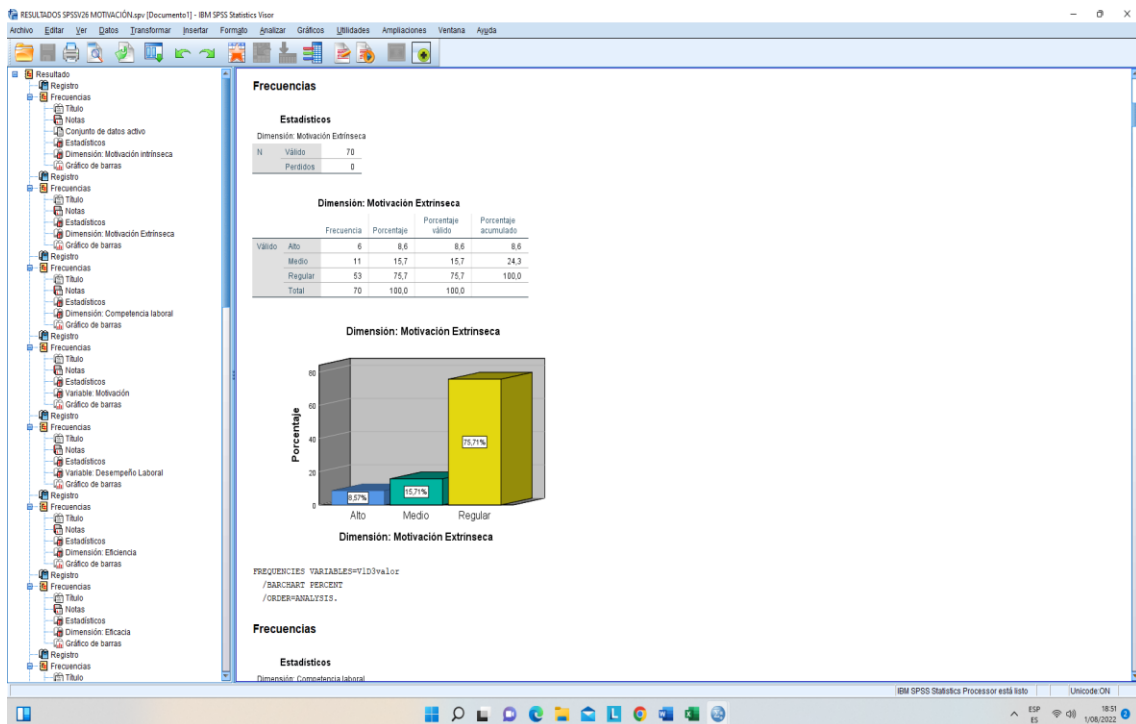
RESULTADOS SPSSV26 MOTIVACIÓN.spv [Documento1] - IBM SPSS Statistics Visor

Archivo Editar Ver Datos Transformar Insertar Formato Analizar Gráficos Utilidades Ampliaciones Ventana Ayuda

Resultado
Registro
Frecuencias
Título
Notas
Conjunto de datos activo
Estadísticos
Dimensión: Motivación intrínseca
Gráfico de barras
Registro
Frecuencias
Título
Notas
Estadísticos
Dimensión: Motivación Extrínseca
Gráfico de barras
Registro
Frecuencias
Título
Notas
Estadísticos
Dimensión: Competencia laboral
Gráfico de barras
Registro
Frecuencias
Título
Notas
Estadísticos
Variable: Motivación
Gráfico de barras
Registro
Frecuencias
Título
Notas
Estadísticos
Variable: Desempeño Laboral
Gráfico de barras
Registro
Frecuencias
Título
Notas
Estadísticos
Dimensión: Eficiencia
Gráfico de barras
Registro
Frecuencias
Título
Notas
Estadísticos
Dimensión: Eficacia
Gráfico de barras
Registro
Frecuencias
Título

Frecuencias

Estadísticos

Dimensión: Motivación Extrínseca

| N | Válido | 70 |
|---|---|---|
| | Perdidos | 0 |

Dimensión: Motivación Extrínseca

| | | Frecuencia | Porcentaje | Porcentaje válido | Porcentaje acumulado |
|---|---|---|---|---|---|
| Válido | Alto | 6 | 8,6 | 8,6 | 8,6 |
| | Medio | 11 | 15,7 | 15,7 | 24,3 |
| | Regular | 53 | 75,7 | 75,7 | 100,0 |
| | Total | 70 | 100,0 | 100,0 | |

Dimensión: Motivación Extrínseca

Porcentaje
0
20
40
60
80
8,57%
15,71%
75,71%
Alto
Medio
Regular
Dimensión: Motivación Extrínseca

FREQUENCIES VARIABLES=V1D3valor
/BARCHART PERCENT
/ORDER=ANALYSIS.

Frecuencias

Estadísticos

Dimensión: Competencia laboral

IBM SPSS Statistics Processor está listo
Unicode:ON

ESP
ES
18:51
1/08/2022